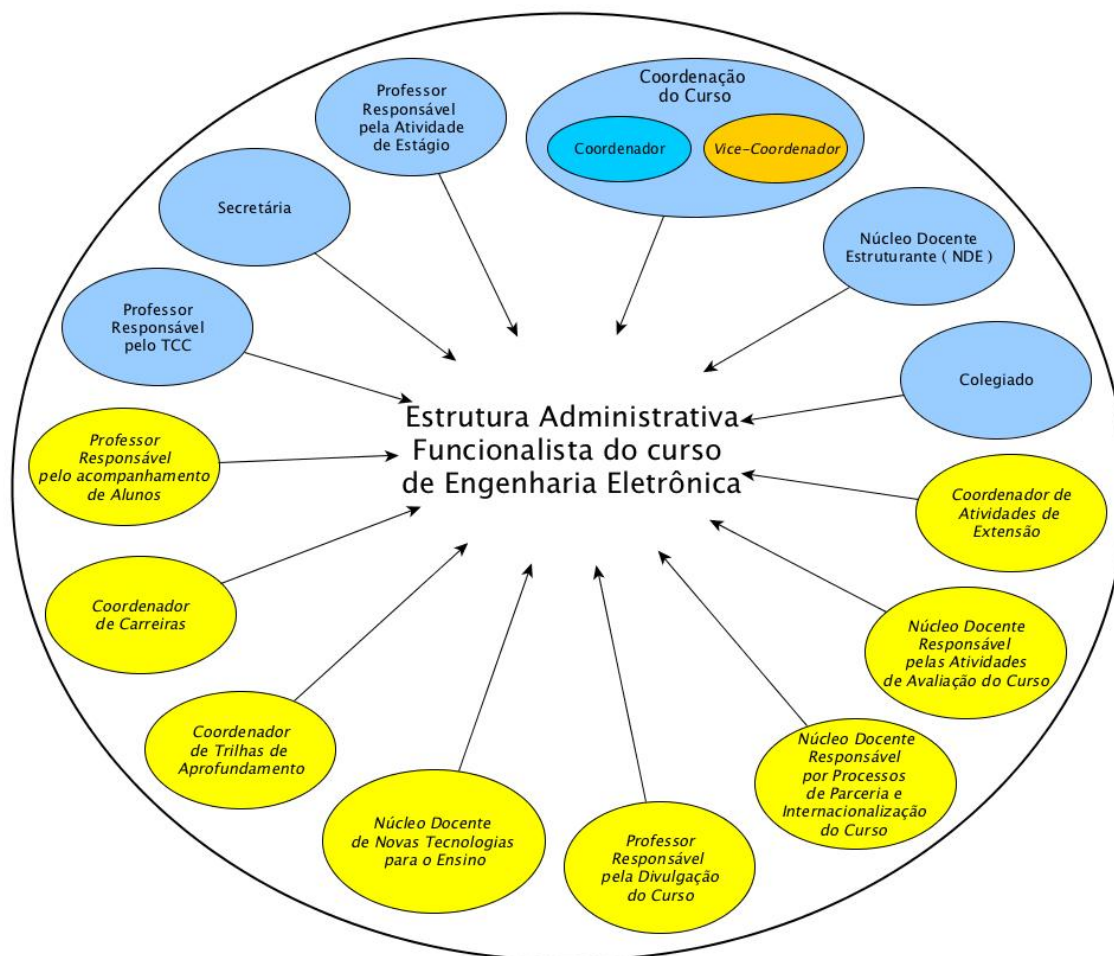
Professor Responsável pela Atividade de Estágio

Coordenação do Curso

Coordenador

Vice-Coordenador

Secretária

Núcleo Docente Estruturante ( NDE )

Professor Responsável pelo TCC

Colegiado

Estrutura Administrativa Funcionalista do curso de Engenharia Eletrônica

Professor Responsável pelo acompanhamento de Alunos

Coordenador de Atividades de Extensão

Coordenador de Carreiras

Núcleo Docente Responsável pelas Atividades de Avaliação do Curso

Coordenador de Trilhas de Aprofundamento

Núcleo Docente Responsável por Processos de Parceria e Internacionalização do Curso

Núcleo Docente de Novas Tecnologias para o Ensino

Professor Responsável pela Divulgação do Curso